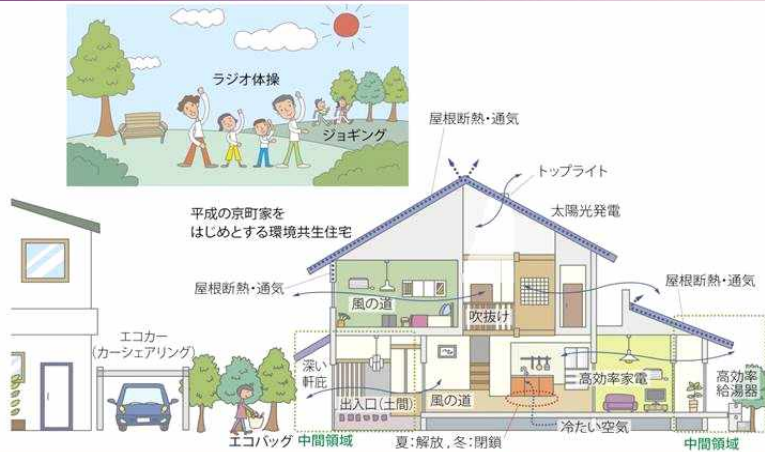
ラジオ体操

ジョギング

屋根断熱・通気

トップライト

太陽光発電

平成の京町家を
はじめとする環境共生住宅

屋根断熱・通気

風の道

吹抜け

屋根断熱・通気

エコカー
(カーシェアリング)

深い
軒庇

高効率家電

高効率
給湯器

出入口(土間)

風の道

冷たい空気

エコバッグ

中間領域

夏:解放, 冬:閉鎖

中間領域